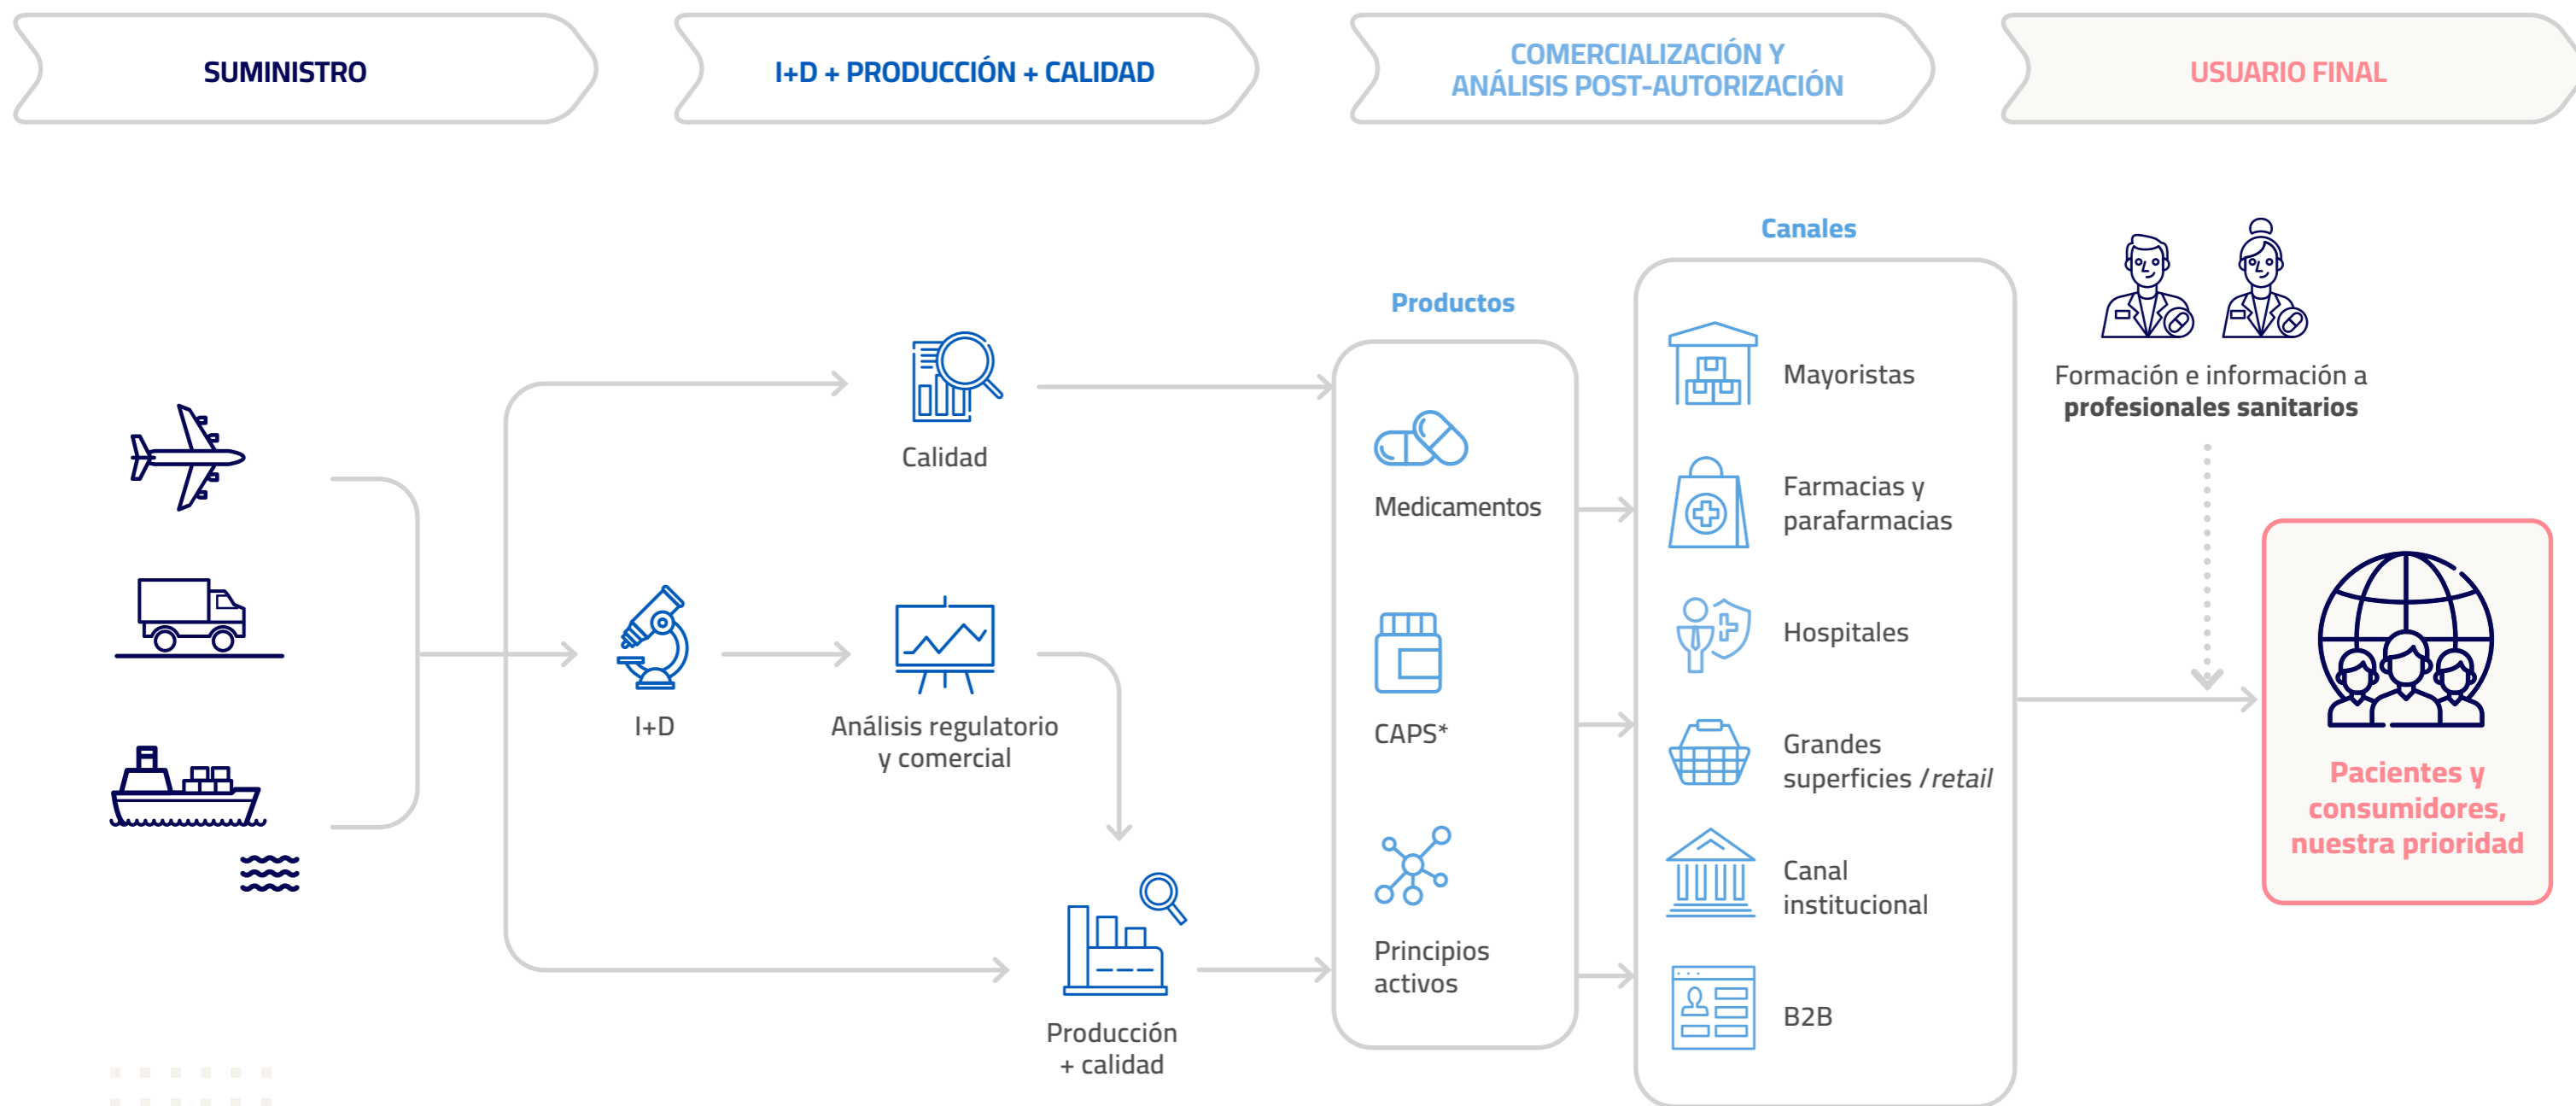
SUMINISTRO

I+D + PRODUCCIÓN + CALIDAD

COMERCIALIZACIÓN Y ANÁLISIS POST-AUTORIZACIÓN

USUARIO FINAL

Calidad

I+D

Análisis regulatorio y comercial

Producción + calidad

Productos

Medicamentos

CAPS*

Principios activos

Canales

Mayoristas

Farmacias y parafarmacias

Hospitales

Grandes superficies / *retail*

Canal institucional

B2B

Formación e información a **profesionales sanitarios**

Pacientes y consumidores, nuestra prioridad